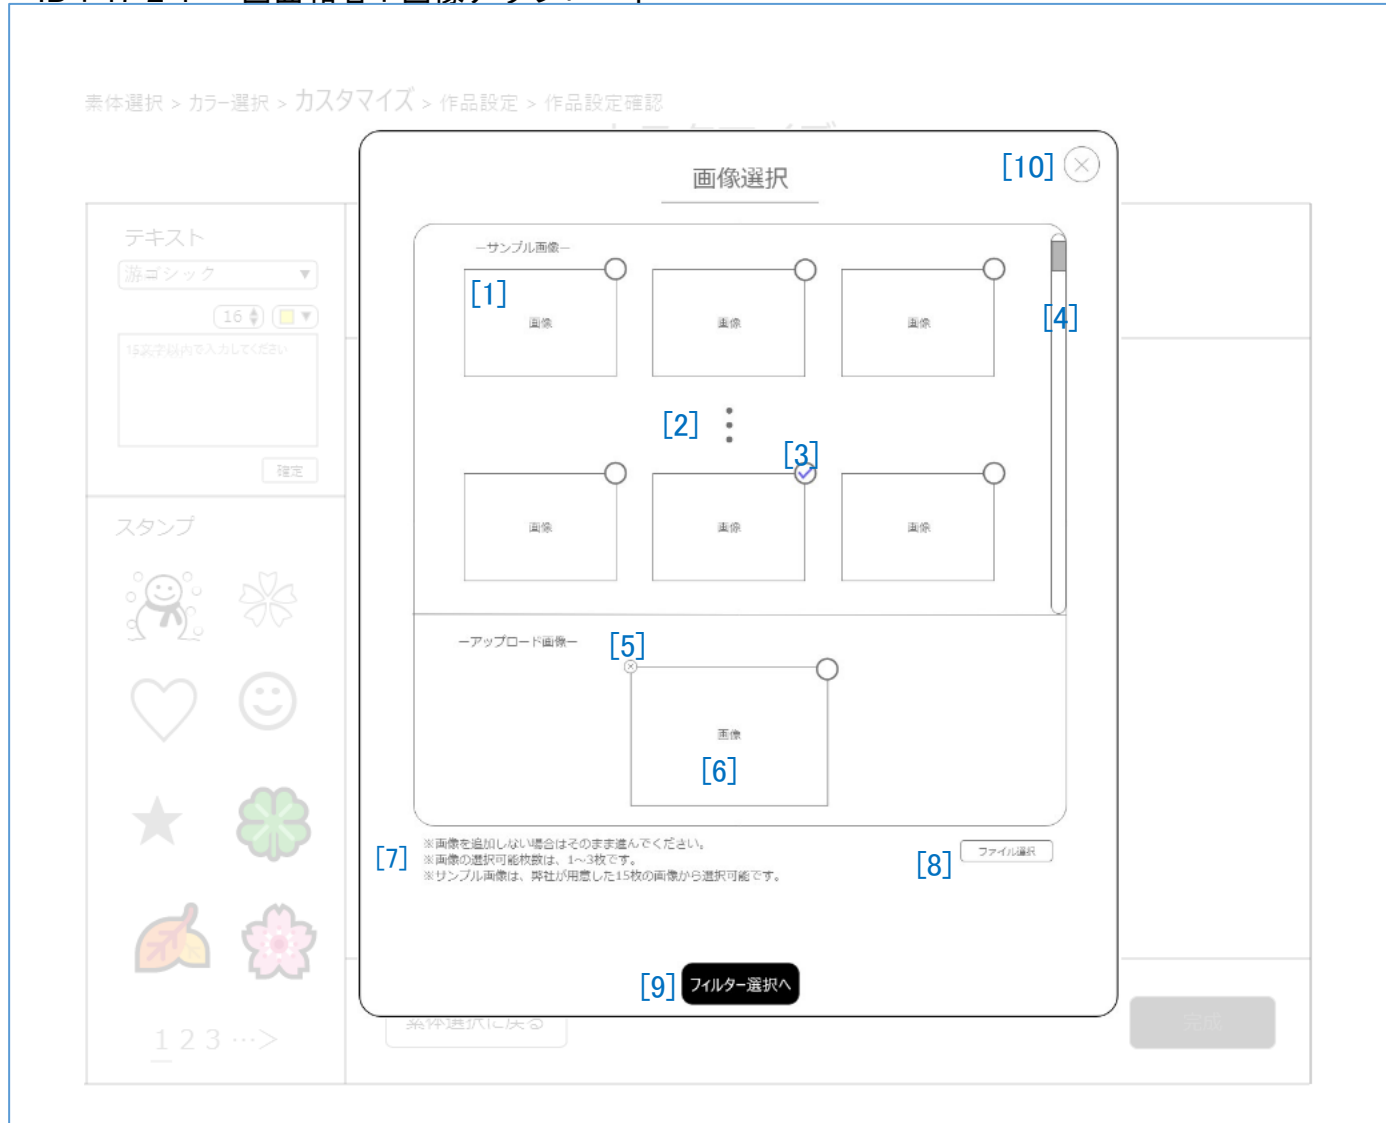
素体選択 > カラー選択 > カスタマイズ > 作品設定 > 作品設定確認

画像選択

[10]

テキスト
游ゴシック
16
15文字以内で入力してください
確定

スタンプ

1 2 3 …>

ーサンプル画像ー

[1]
画像
画像
画像
[4]
[2]
[3]
画像
画像
画像

ーアップロード画像ー
[5]
画像
[6]

[7] ※画像を追加しない場合はそのまま進んでください。
※画像の選択可能枚数は、1～3枚です。
※サンプル画像は、弊社が用意した15枚の画像から選択可能です。

ファイル選択
[8]

[9] フィルター選択へ

素体選択に戻る

完成